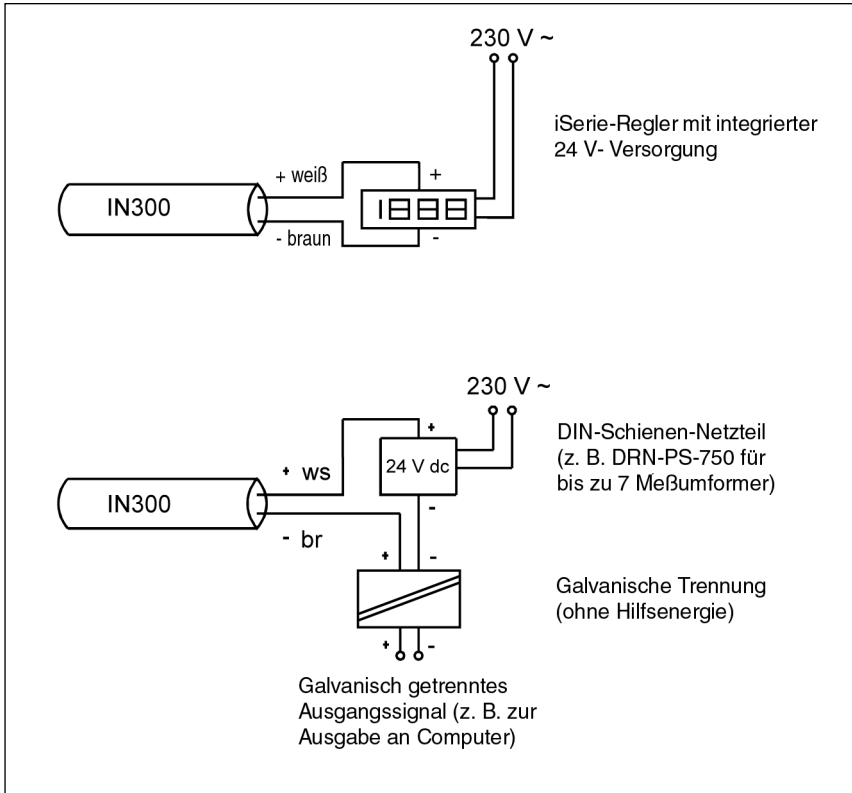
230 V ~

iSerie-Regler mit integrierter 24 V- Versorgung

+ weiß

+

IN300

- braun

-

230 V ~

+

DIN-Schienen-Netzteil (z. B. DRN-PS-750 für bis zu 7 Meßumformer)

+ ws

24 V dc

IN300

-

- br

+

-

Galvanische Trennung (ohne Hilfsenergie)

+

-

Galvanisch getrenntes Ausgangssignal (z. B. zur Ausgabe an Computer)